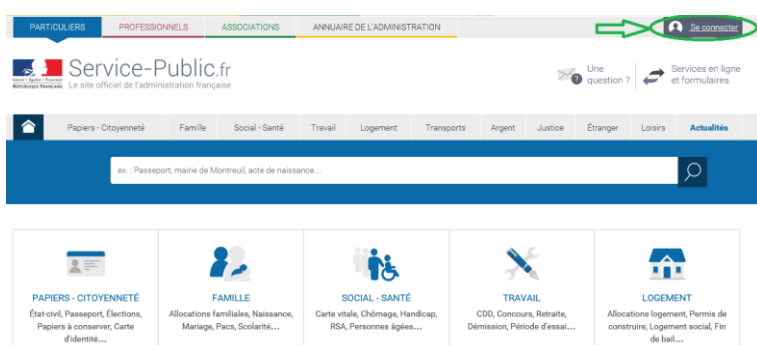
PARTICULIERS PROFESSIONNELS ASSOCIATIONS ANNUAIRE DE L'ADMINISTRATION

Se connecter

Liberté • Égalité • Fraternité
RÉPUBLIQUE FRANÇAISE

Service-Public.fr
Le site officiel de l'administration française

Une question ?

Services en ligne et formulaires

Papiers - Citoyenneté Famille Social - Santé Travail Logement Transports Argent Justice Étranger Loisirs Actualités

ex. : Passeport, mairie de Montreuil, acte de naissance...

PAPIERS - CITOYENNETÉ
État-civil, Passeport, Élections, Papiers à conserver, Carte d'identité...

FAMILLE
Allocations familiales, Naissance, Mariage, Pacs, Scolarité...

SOCIAL - SANTÉ
Carte vitale, Chômage, Handicap, RSA, Personnes âgées...

TRAVAIL
CDD, Concours, Retraite, Démission, Période d'essai...

LOGEMENT
Allocations logement, Permis de construire, Logement social, Fin de bail...